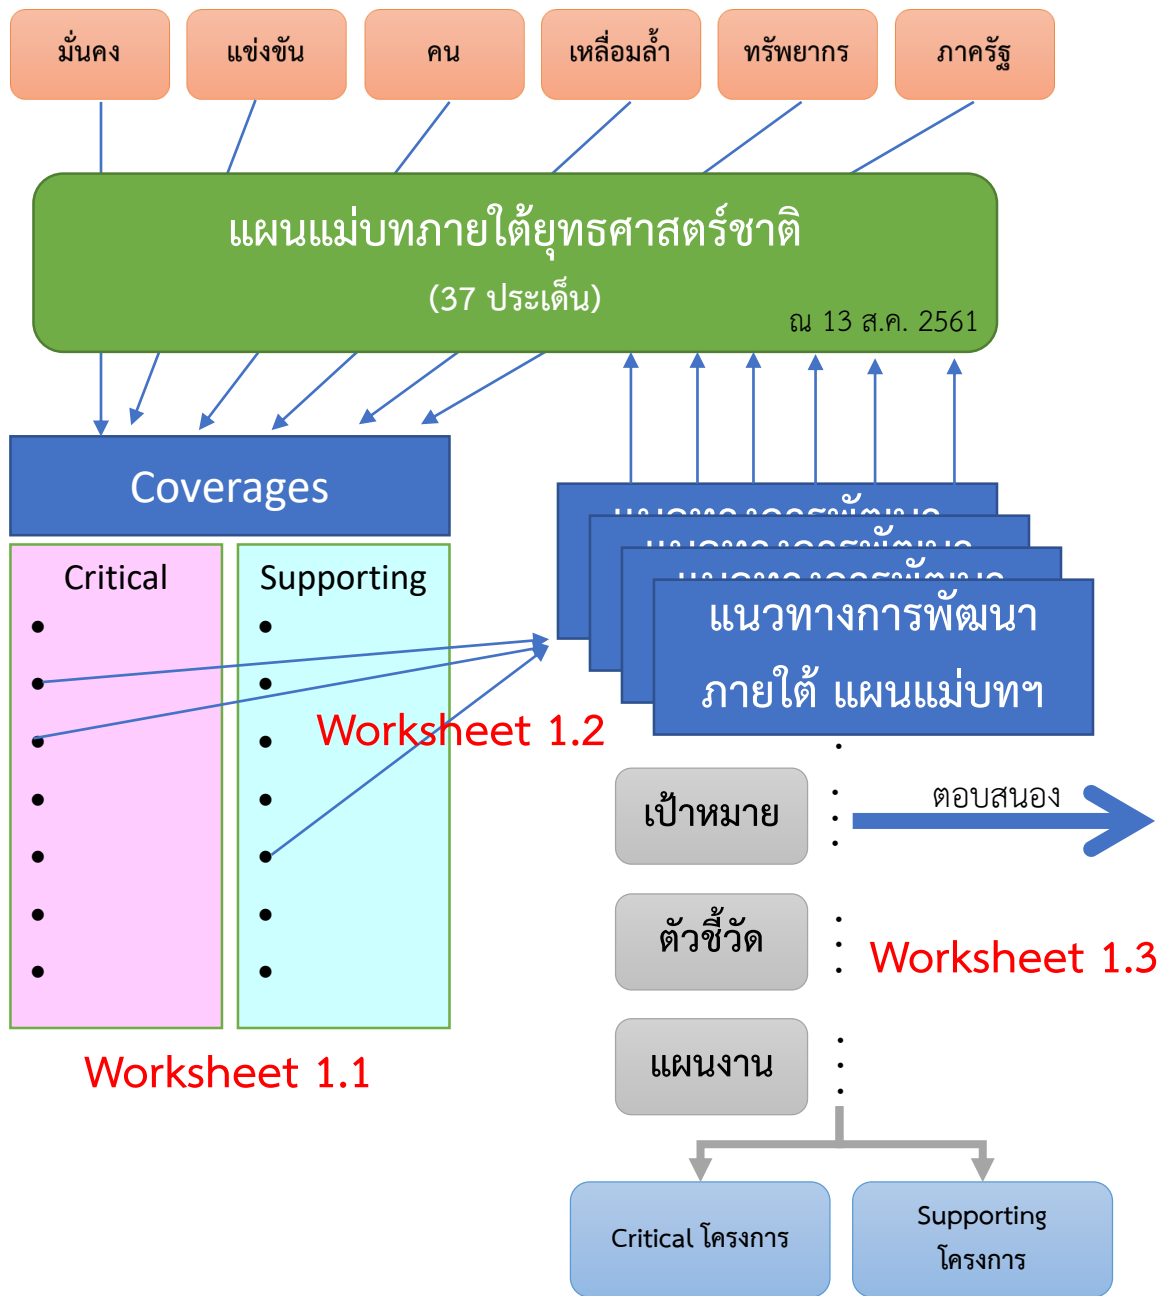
มั่นคง

แข่งขัน

คน

เหลื่อมล้ำ

ทรัพยากร

ภาครัฐ

แผนแม่บทภายใต้ยุทธศาสตร์ชาติ

(37 ประเด็น)

ณ 13 ส.ค. 2561

Coverages

Critical

Supporting

Worksheet 1.2

Worksheet 1.1

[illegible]

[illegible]

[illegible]

แนวทางการพัฒนา ภายใต้ แผนแม่บทฯ

เป้าหมาย

ตอบสนอง

ตัวชี้วัด

Worksheet 1.3

แผนงาน

Critical โครงการ

Supporting โครงการ